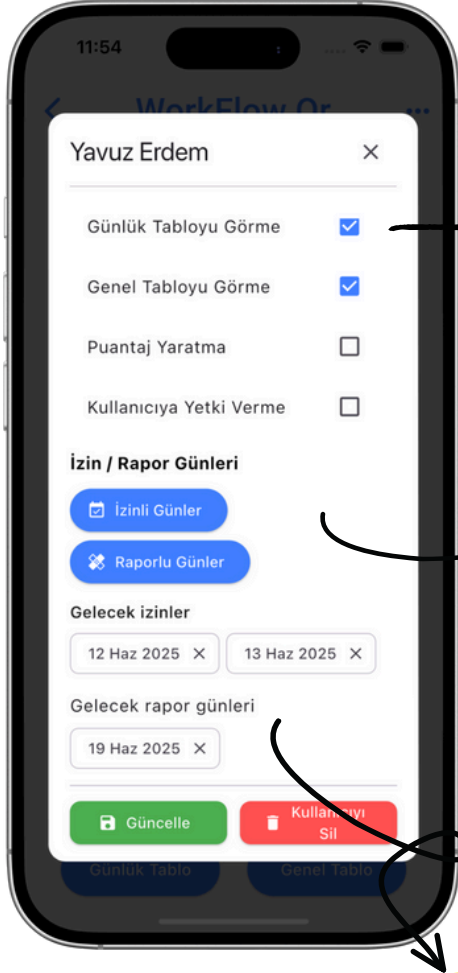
11:54

WorkFlow Or

Yavuz Erdem ×

Günlük Tabloyu Görme

Genel Tabloyu Görme

Puantaj Yaratma

Kullanıcıya Yetki Verme

İzin / Rapor Günleri

İzinli Günler

Raporlu Günler

Gelecek izinler

12 Haz 2025 ×

13 Haz 2025 ×

Gelecek rapor günleri

19 Haz 2025 ×

Güncelle

Kulla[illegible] Sil

Günlük Tablo

Genel Tablo